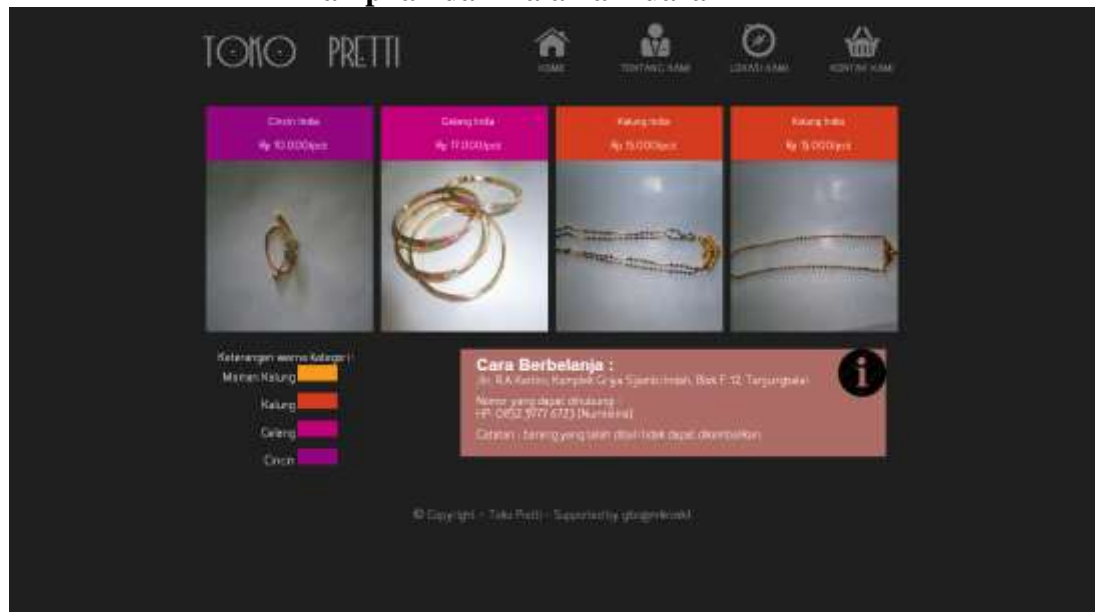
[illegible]

TOKO PRETTI

HOME
TENTANG KAMI
LOKASI KAMI
KONTAK KAMI

Cincin India
Rp 10.000/pcs

Gelang India
Rp 17.000/pcs

Kalung India
Rp 15.000/pcs

Kalung India
Rp 15.000/pcs

Keterangan warna Kategori :
Mainan Kalung
Kalung
Gelang
Cincin

Cara Berbelanja :
Jln. R.A Kartini, Komplek Griya Sijambi Indah, Blok F 12, Tanjungbalai

Nomor yang dapat dihubungi :
HP: 0852 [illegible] (Nurmaina)

Catatan : barang yang telah dibeli tidak dapat dikembalikan

© Copyright - Toko Pretti - Supported by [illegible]